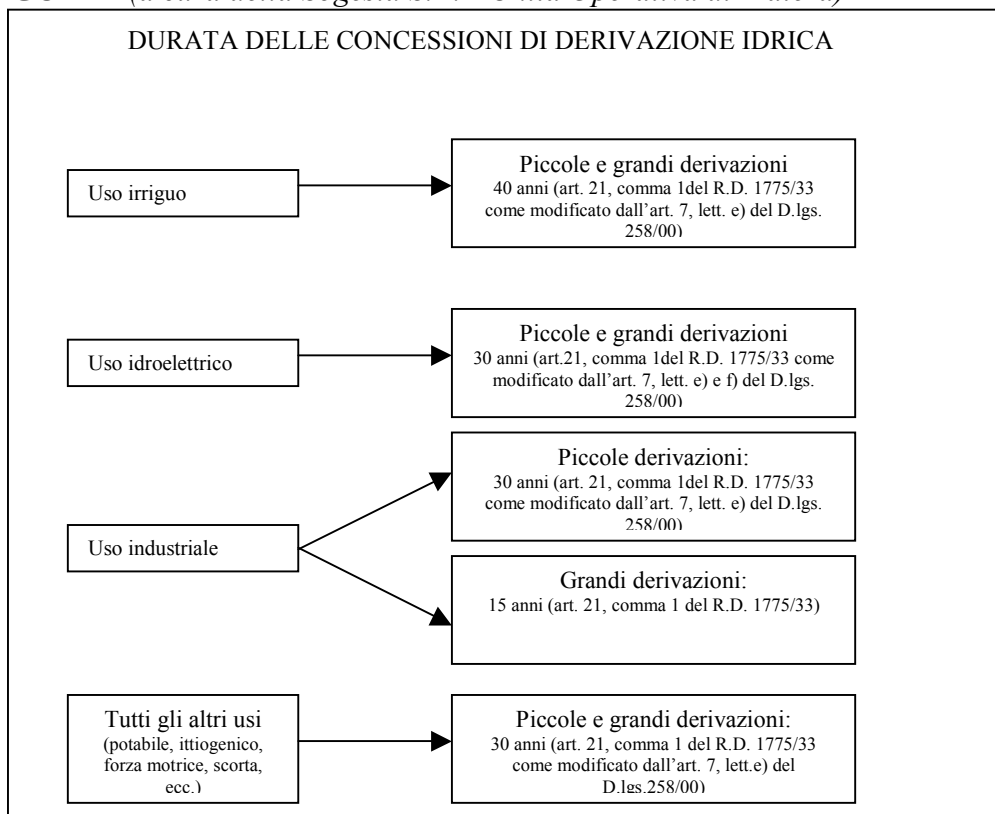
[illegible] (a cura della Sogesid S.p.A. – Unità Operativa di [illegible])

DURATA DELLE CONCESSIONI DI DERIVAZIONE IDRICA

Uso irriguo

Piccole e grandi derivazioni
40 anni (art. 21, comma 1del R.D. 1775/33 come modificato dall'art. 7, lett. e) del D.lgs. 258/00)

Uso idroelettrico

Piccole e grandi derivazioni
30 anni (art.21, comma 1del R.D. 1775/33 come modificato dall'art. 7, lett. e) e f) del D.lgs. 258/00)

Uso industriale

Piccole derivazioni:
30 anni (art. 21, comma 1del R.D. 1775/33 come modificato dall'art. 7, lett. e) del D.lgs. 258/00)

Grandi derivazioni:
15 anni (art. 21, comma 1 del R.D. 1775/33)

Tutti gli altri usi
(potabile, ittiogenico, forza motrice, scorta, ecc.)

Piccole e grandi derivazioni:
30 anni (art. 21, comma 1 del R.D. 1775/33 come modificato dall'art. 7, lett.e) del D.lgs.258/00)